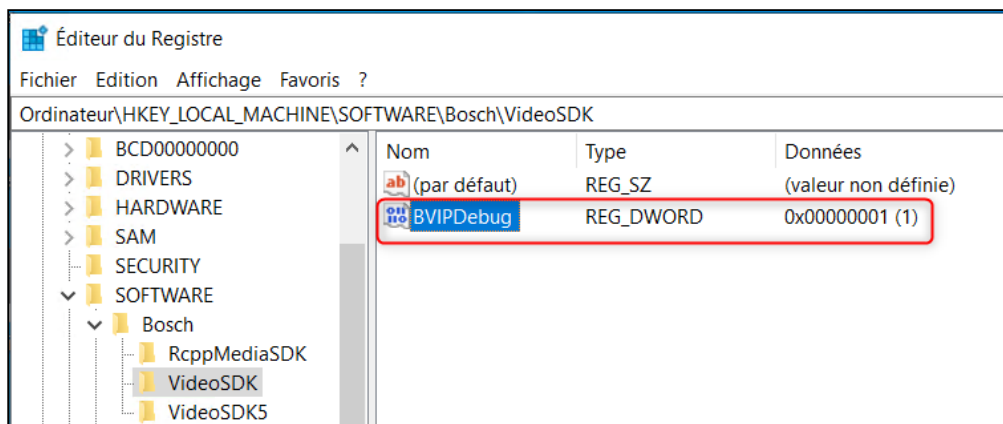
Éditeur du Registre

Fichier Edition Affichage Favoris ?

Ordinateur\HKEY_LOCAL_MACHINE\SOFTWARE\Bosch\VideoSDK

BCD00000000
DRIVERS
HARDWARE
SAM
SECURITY
SOFTWARE
Bosch
RcppMediaSDK
VideoSDK
VideoSDK5

| Nom | Type | Données |
|---|---|---|
| ab (par défaut) | REG_SZ | (valeur non définie) |
| BVIPDebug | REG_DWORD | 0x00000001 (1) |